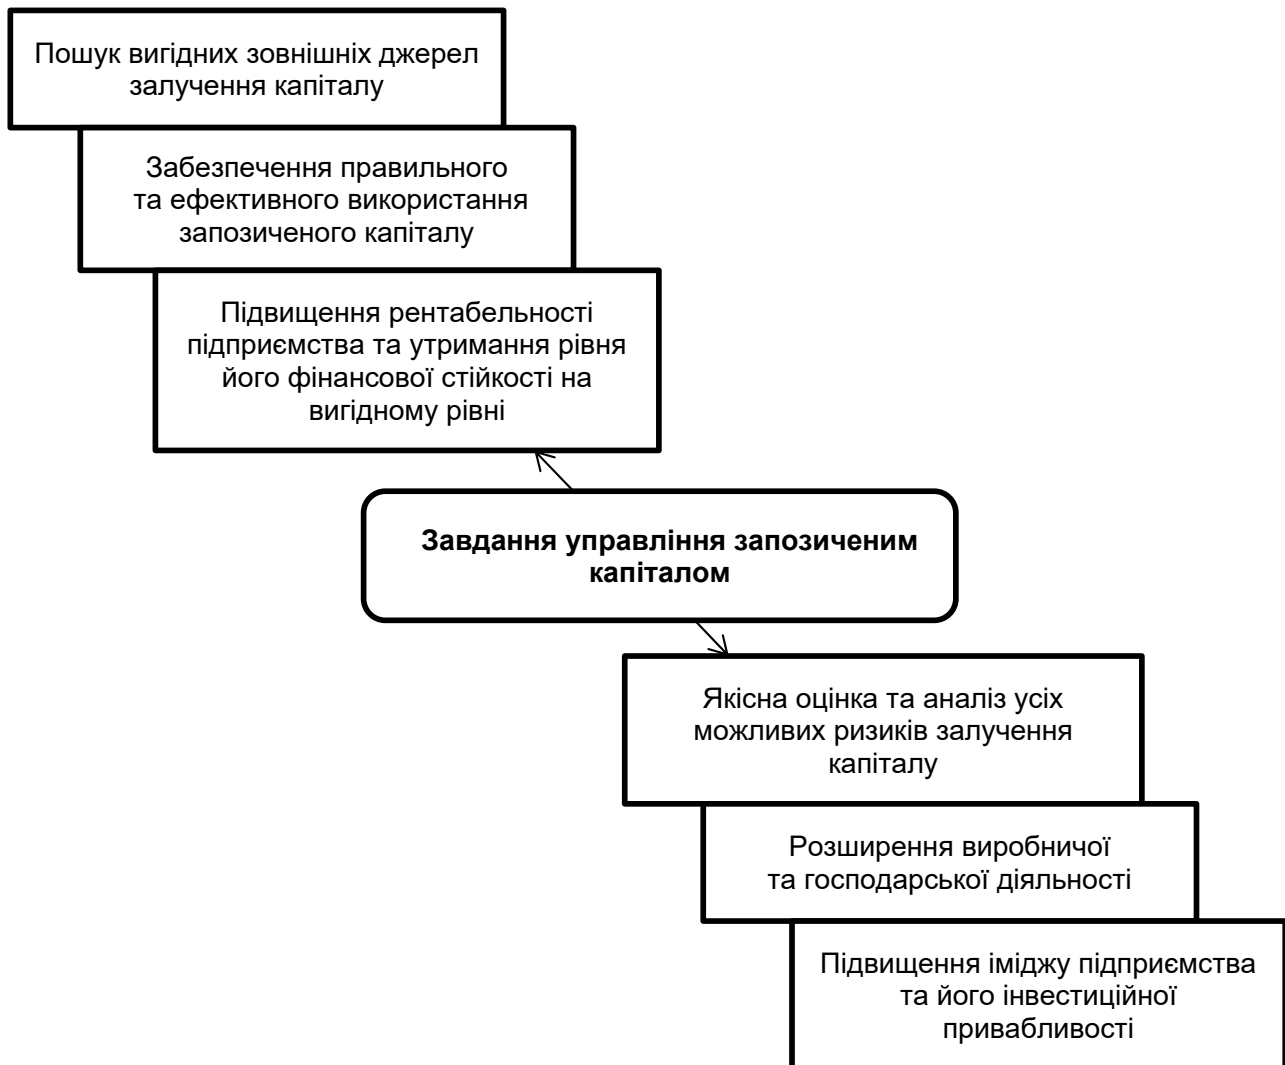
Пошук вигідних зовнішніх джерел залучення капіталу

Забезпечення правильного та ефективного використання запозиченого капіталу

Підвищення рентабельності підприємства та утримання рівня його фінансової стійкості на вигідному рівні

Завдання управління запозиченим капіталом

Якісна оцінка та аналіз усіх можливих ризиків залучення капіталу

Розширення виробничої та господарської діяльності

Підвищення іміджу підприємства та його інвестиційної привабливості